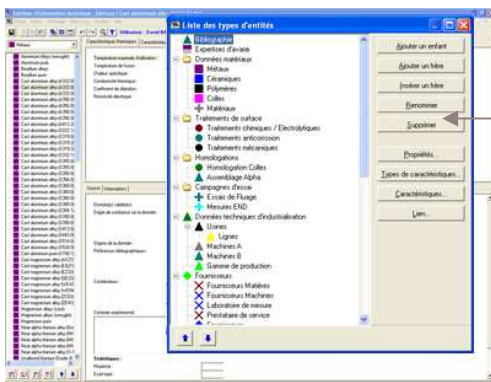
Liste des types d'entités

Bibliographie
Expertises d'avarie
Données matériaux
Métaux
Céramiques
Polymères
Colles
Matériaux
Traitements de surface
Traitements chimiques / Electrolytiques
Traitements anticorrosion
Traitements mécaniques
Homologations
Homologation Colles
Assemblage Alpha
Campagnes d'essai
Essais de Fluage
Mesures END
Données techniques d'industrialisation
Usines
Lignes
Machines A
Machines B
Gamme de production
Fournisseurs
Fournisseurs Matières
Fournisseurs Machines
Laboratoire de mesure
Prestataire de service

Ajouter un enfant
Ajouter un frère
Insérer un frère
Renommer
Supprimer
Propriétés...
Types de caractéristiques...
Caractéristiques...
Lien...

Statistiques
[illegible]